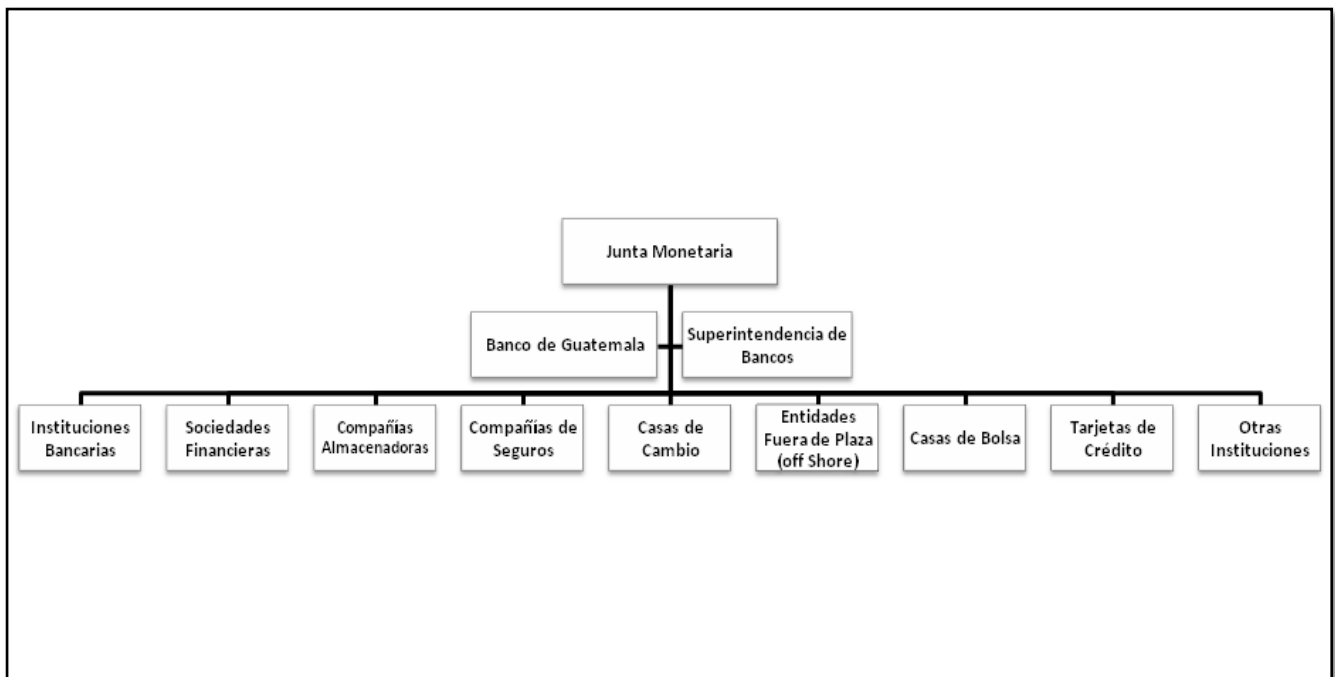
Junta Monetaria

Banco de Guatemala

Superintendencia de Bancos

Instituciones Bancarias

Sociedades Financieras

Compañías Almacenadoras

Compañías de Seguros

Casas de Cambio

Entidades Fuera de Plaza (off Shore)

Casas de Bolsa

Tarjetas de Crédito

Otras Instituciones